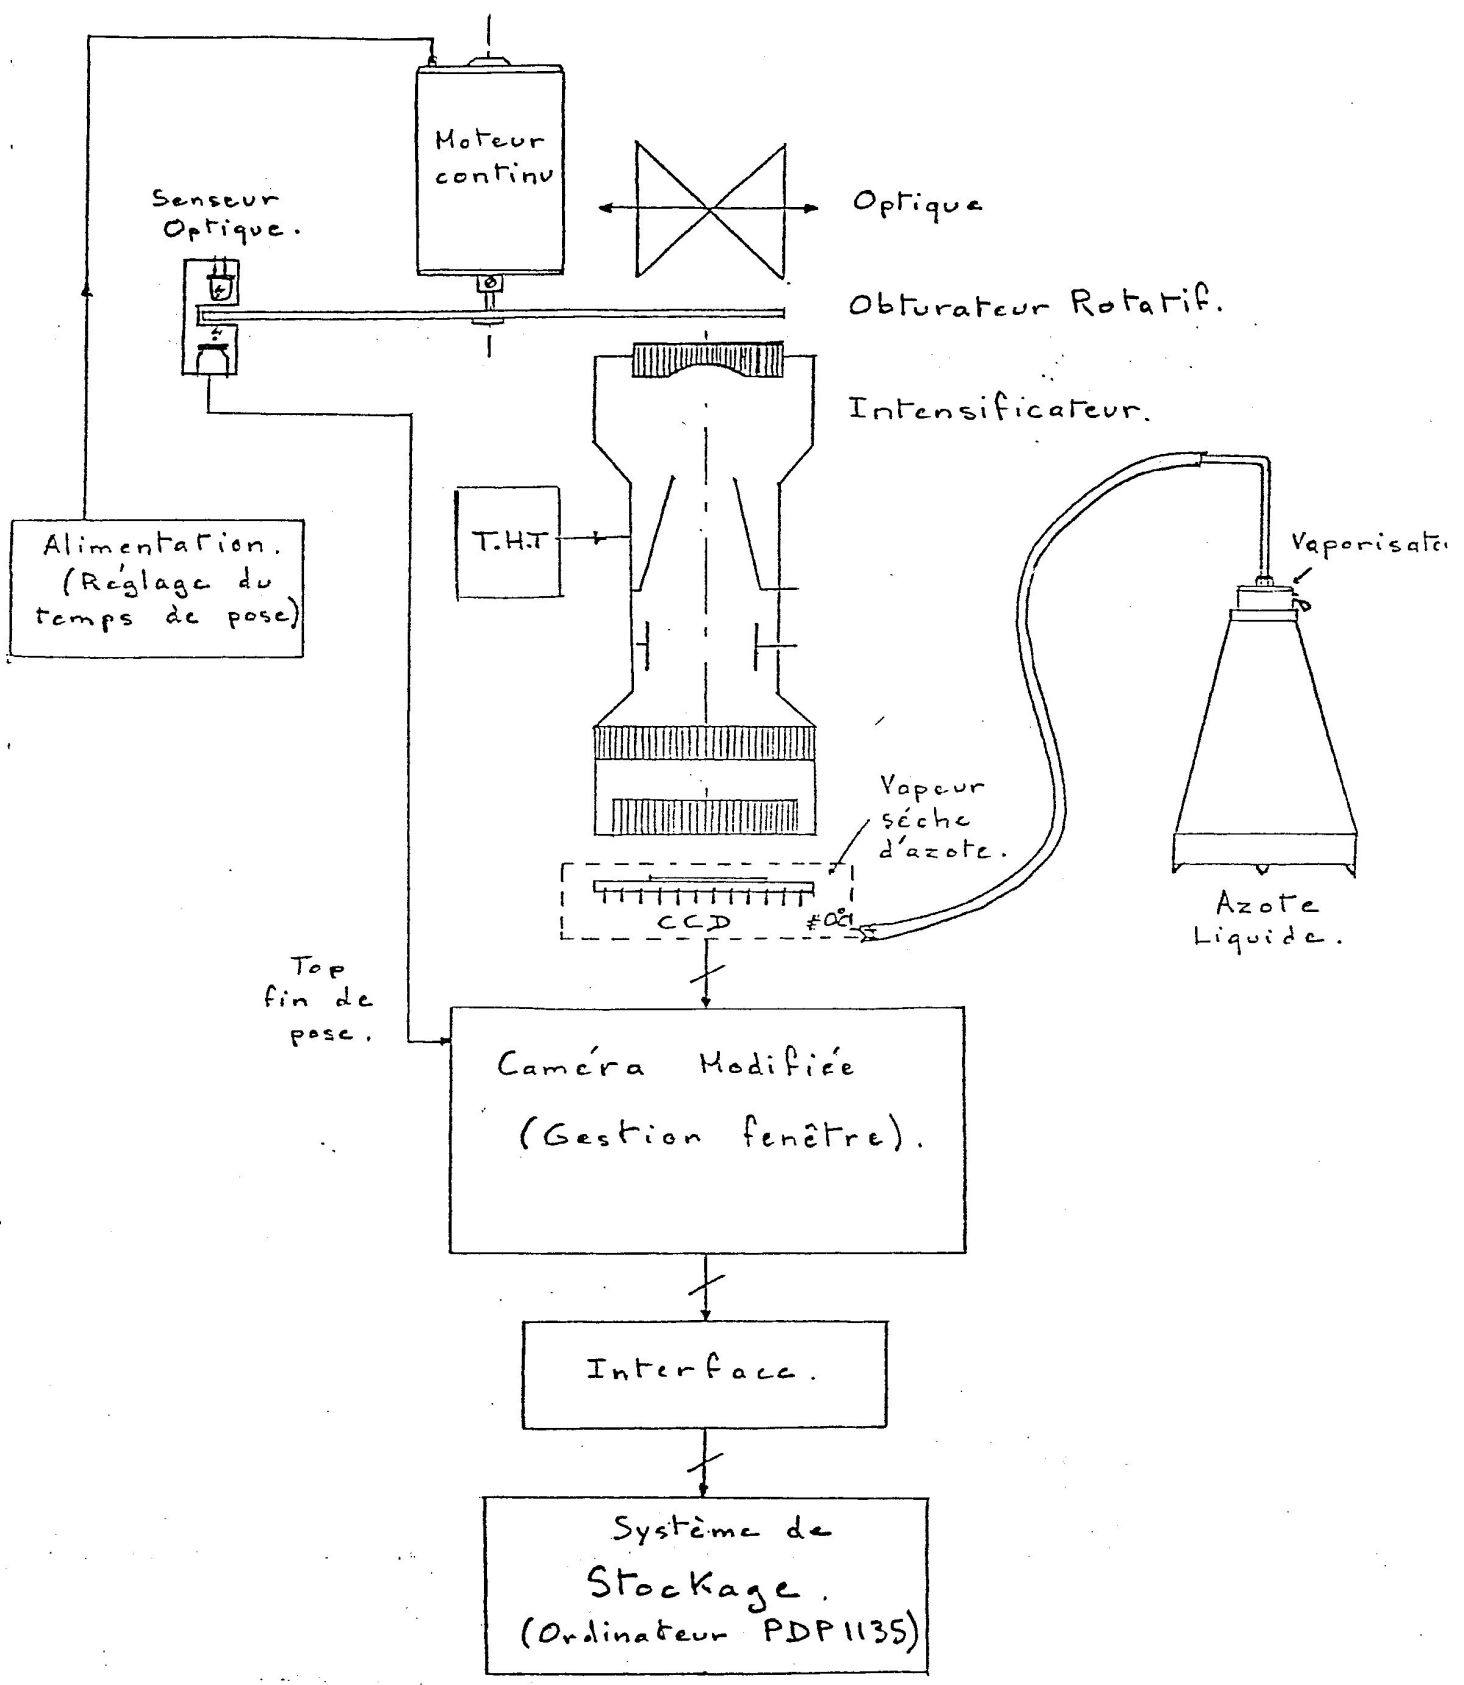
Moteur continu

Senseur Optique.

Optique

Obturateur Rotatif.

Intensificateur.

T.H.T

Alimentation. (Réglage du temps de pose)

Vaporisat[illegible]

Vapeur sèche d'azote.

CCD

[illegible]

Azote Liquide.

Top fin de pose.

Caméra Modifiée (Gestion fenêtre).

Interface.

Système de Stockage. (Ordinateur PDP 1135)